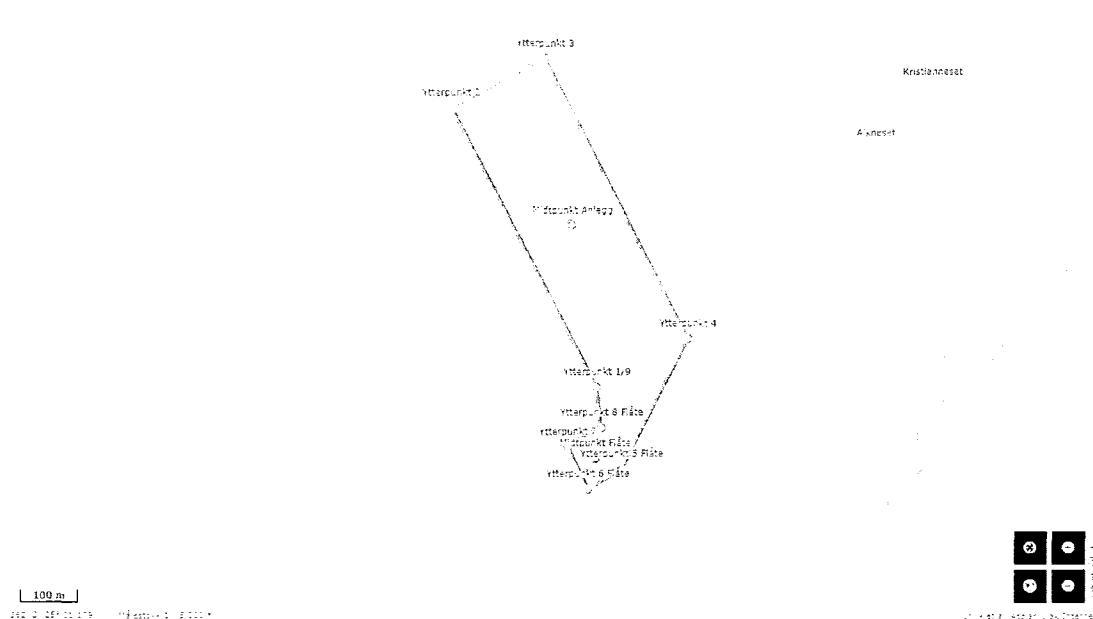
Ytterpunkt 3

Ytterpunkt 2

Kristiannesat

Alkneset

Midtpunkt Anlegg

Ytterpunkt 4

Ytterpunkt 1/9

Ytterpunkt 8 Flåte

Ytterpunkt 7

Midtpunkt Flåte

Ytterpunkt 5 Flåte

Ytterpunkt 6 Flåte

100 m

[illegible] Målestokk 1: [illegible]

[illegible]